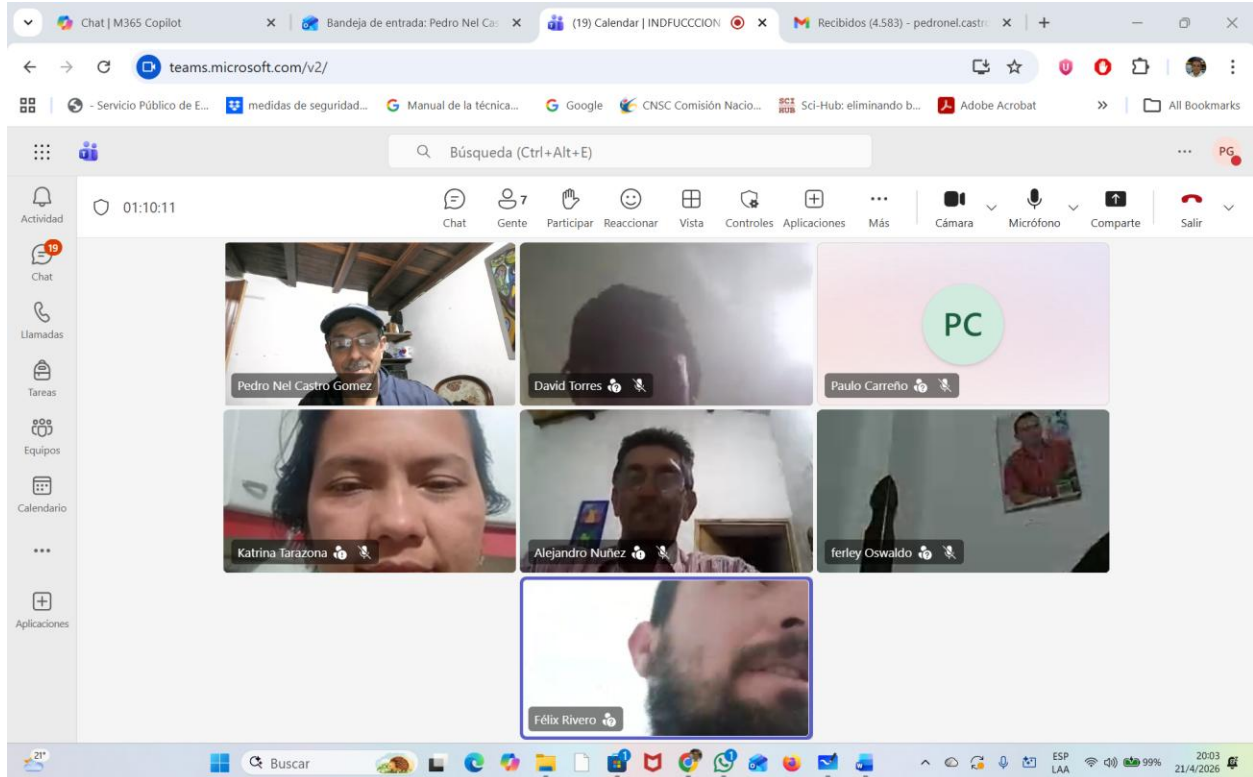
Chat | M365 Copilot
Bandeja de entrada: Pedro Nel Ca
(19) Calendar | INDUFUCCION
Recibidos (4.583) - pedronel.castr
teams.microsoft.com/v2/
- Servicio Público de E... medidas de seguridad... Manual de la técnica... Google CNSC Comisión Nacio... Sci-Hub: eliminando b... Adobe Acrobat » All Bookmarks
Búsqueda (Ctrl+Alt+E)
PG
Actividad
19
Chat
Llamadas
Tareas
Equipos
Calendario
...
Aplicaciones
01:10:11
Chat
7
Gente
Participar
Reaccionar
Vista
Controles
Aplicaciones
...
Más
Cámara
Micrófono
Comparte
Salir
Pedro Nel Castro Gomez
David Torres
PC
Paulo Carreño
Katrina Tarazona
Alejandro Nuñez
ferley Oswaldo
Félix Rivero
21°
Buscar
ESP LAA
99%
20:03
21/4/2026